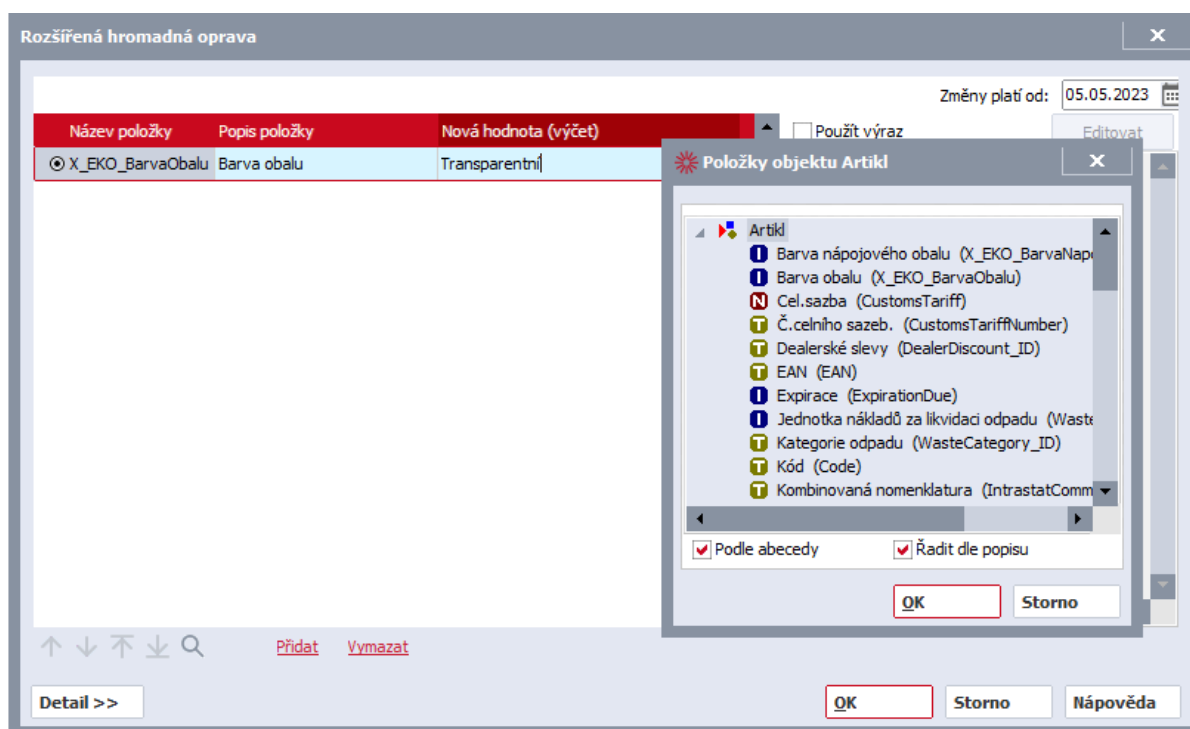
Rozšířená hromadná oprava

Změny platí od: 05.05.2023

| Název položky | Popis položky | Nová hodnota (výčet) |
|---|---|---|
| X_EKO_BarvaObalu | Barva obalu | Transparentní |

Použít výraz

Editovat

Položky objektu Artikl

Artikl
Barva nápojového obalu (X_EKO_BarvaNapo
Barva obalu (X_EKO_BarvaObalu)
Cel.sazba (CustomsTariff)
Č.celního sazeb. (CustomsTariffNumber)
Dealerské slevy (DealerDiscount_ID)
EAN (EAN)
Expirace (ExpirationDue)
Jednotka nákladů za likvidaci odpadu (Waste
Kategorie odpadu (WasteCategory_ID)
Kód (Code)
Kombinovaná nomenklatura (IntrastatComm

Podle abecedy
Řadit dle popisu

OK
Storno

Přidat
Vymazat

Detail >>
OK
Storno
Nápověda